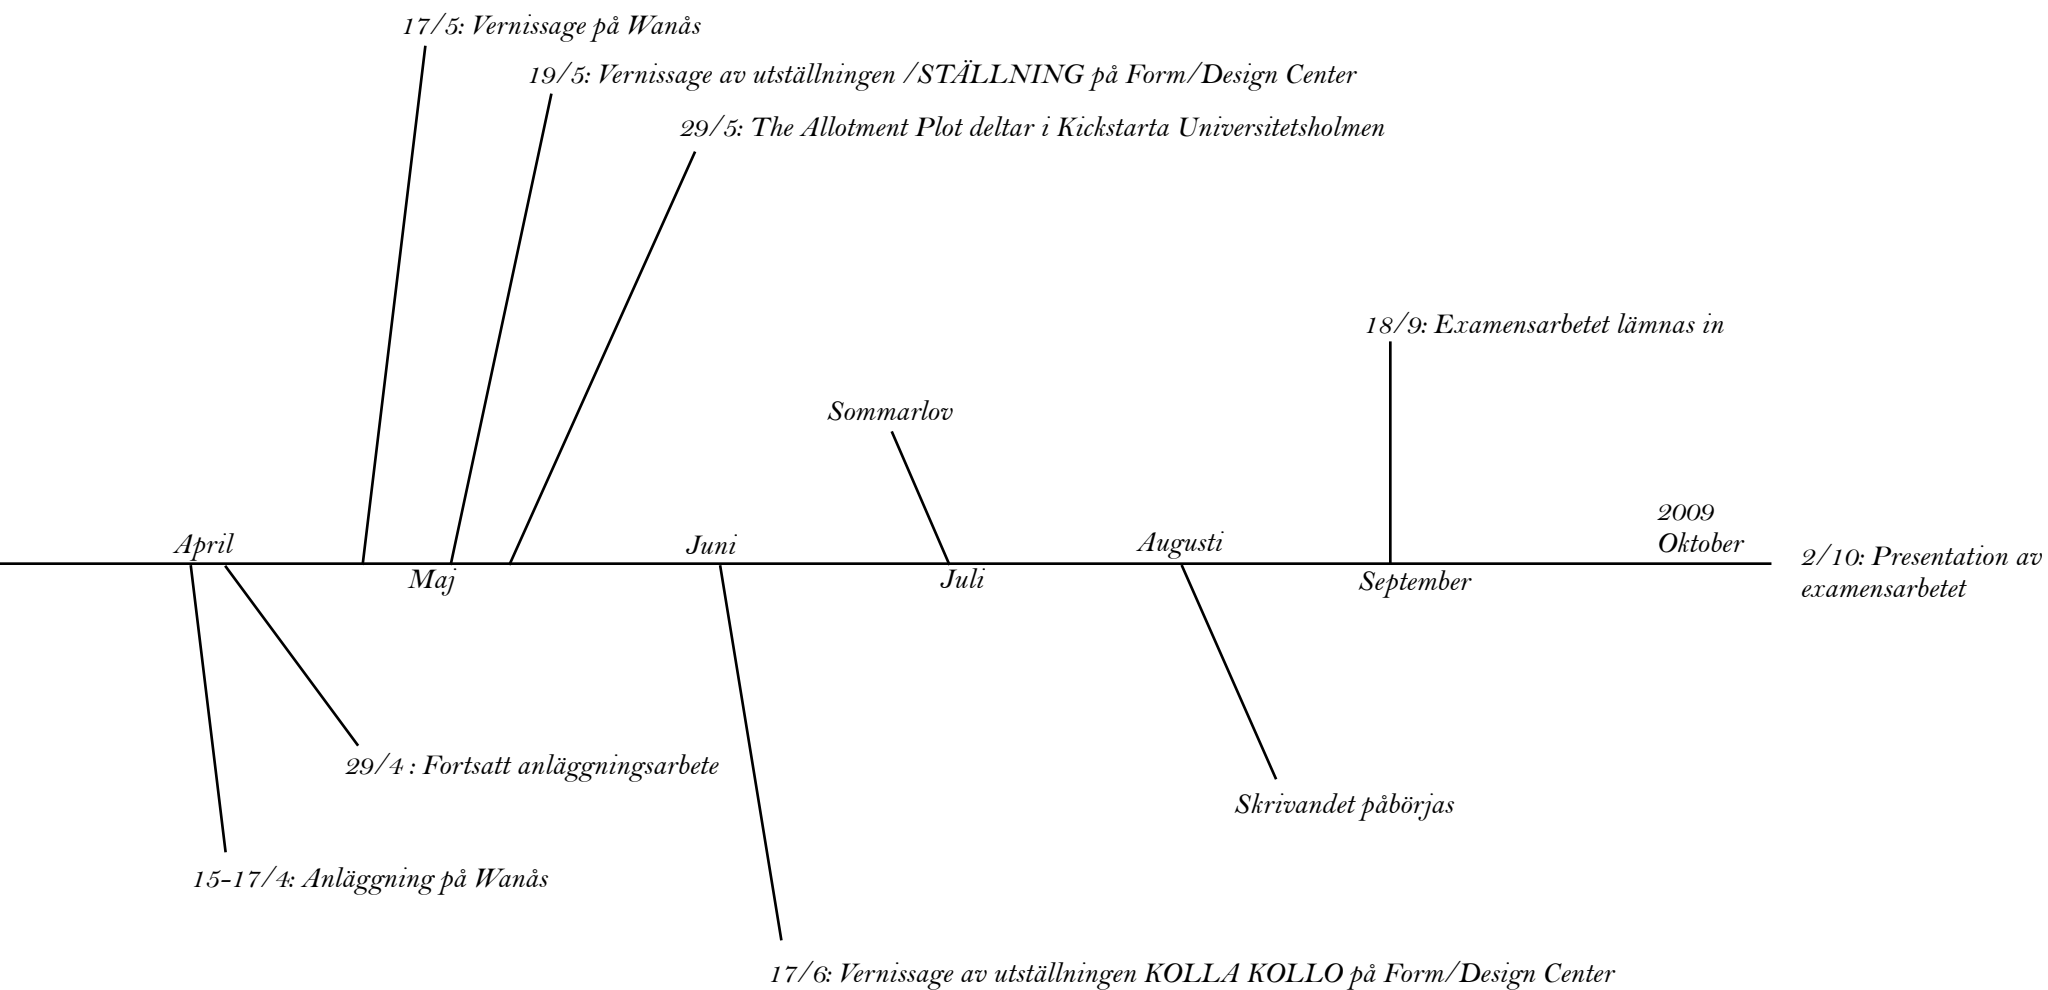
17/5: Vernissage på Wanås

19/5: Vernissage av utställningen /STÄLLNING på Form/Design Center

29/5: The Allotment Plot deltar i Kickstarta Universitetsholmen

18/9: Examensarbetet lämnas in

Sommarlov

2009
Oktober

April

Juni

Augusti

2/10: Presentation av examensarbetet

Maj

Juli

September

29/4 : Fortsatt anläggningsarbete

Skrivandet påbörjas

15-17/4: Anläggning på Wanås

17/6: Vernissage av utställningen KOLLA KOLLO på Form/Design Center